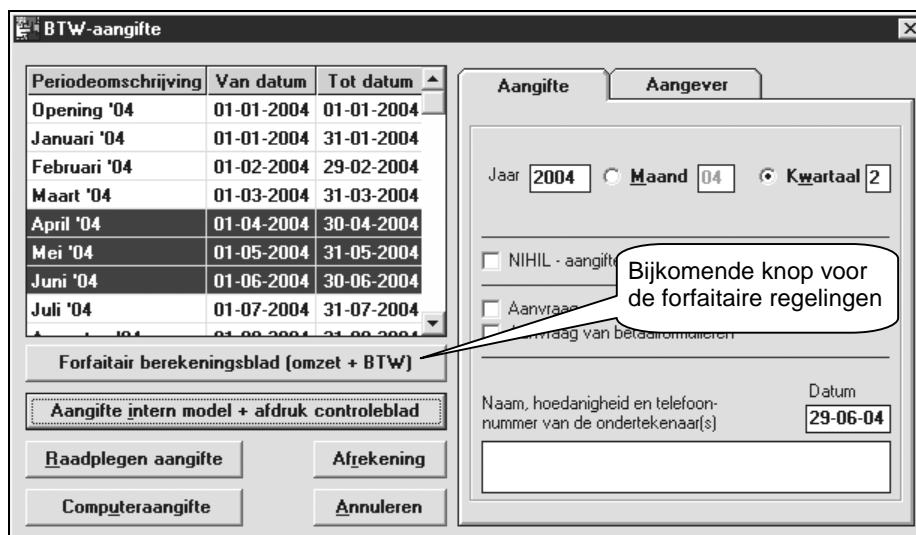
BTW-aangifte

| Periodeomschrijving | Van datum | Tot datum |
|---|---|---|
| Opening '04 | 01-01-2004 | 01-01-2004 |
| Januari '04 | 01-01-2004 | 31-01-2004 |
| Februari '04 | 01-02-2004 | 29-02-2004 |
| Maart '04 | 01-03-2004 | 31-03-2004 |
| April '04 | 01-04-2004 | 30-04-2004 |
| Mei '04 | 01-05-2004 | 31-05-2004 |
| Juni '04 | 01-06-2004 | 30-06-2004 |
| Juli '04 | 01-07-2004 | 31-07-2004 |

Forfaitair berekeningsblad (omzet + BTW)

Aangifte intern model + afdruk controleblad

Raadplegen aangifte

Afrekening

Computeraangifte

Annuleren

Aangifte

Aangever

Jaar 2004 Maand 04 Kwartaal 2

NIHIL - aangifte

Bijkomende knop voor de forfaitaire regelingen

Aanvraag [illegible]

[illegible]aag van betaalformulieren

Naam, hoedanigheid en telefoonnummer van de ondertekenaar(s)

Datum 29-06-04